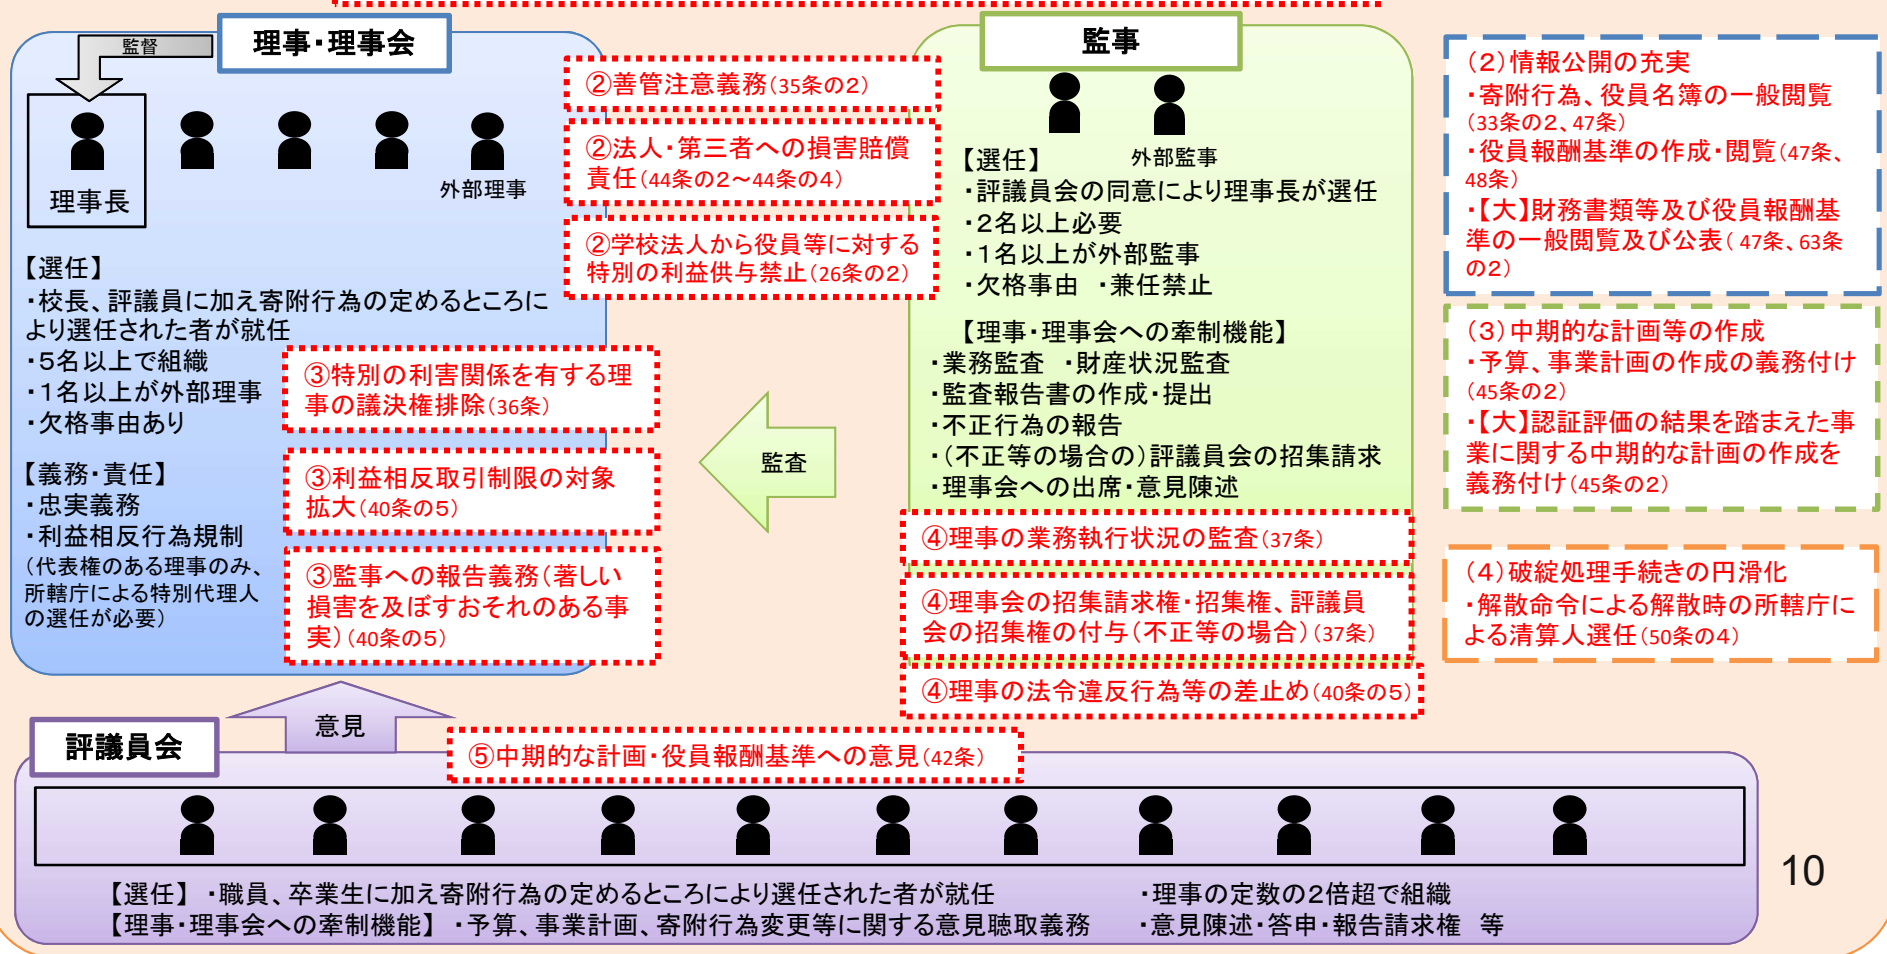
監督

理事・理事会

理事長

外部理事

【選任】
・校長、評議員に加え寄附行為の定めるところにより選任された者が就任
・5名以上で組織
・1名以上が外部理事
・欠格事由あり

【義務・責任】
・忠実義務
・利益相反行為規制
（代表権のある理事のみ、所轄庁による特別代理人の選任が必要）

②善管注意義務（35条の2）

②法人・第三者への損害賠償責任（44条の2～44条の4）

②学校法人から役員等に対する特別の利益供与禁止（26条の2）

③特別の利害関係を有する理事の議決権排除（36条）

③利益相反取引制限の対象拡大（40条の5）

③監事への報告義務（著しい損害を及ぼすおそれのある事実）（40条の5）

監査

監事

外部監事

【選任】
・評議員会の同意により理事長が選任
・2名以上必要
・1名以上が外部監事
・欠格事由　・兼任禁止

【理事・理事会への牽制機能】
・業務監査　・財産状況監査
・監査報告書の作成・提出
・不正行為の報告
・（不正等の場合の）評議員会の招集請求
・理事会への出席・意見陳述

④理事の業務執行状況の監査（37条）

④理事会の招集請求権・招集権、評議員会の招集権の付与（不正等の場合）（37条）

④理事の法令違反行為等の差止め（40条の5）

（2）情報公開の充実
・寄附行為、役員名簿の一般閲覧（33条の2、47条）
・役員報酬基準の作成・閲覧（47条、48条）
・【大】財務書類等及び役員報酬基準の一般閲覧及び公表（47条、63条の2）

（3）中期的な計画等の作成
・予算、事業計画の作成の義務付け（45条の2）
・【大】認証評価の結果を踏まえた事業に関する中期的な計画の作成を義務付け（45条の2）

（4）破綻処理手続きの円滑化
・解散命令による解散時の所轄庁による清算人選任（50条の4）

意見

評議員会

⑤中期的な計画・役員報酬基準への意見（42条）

【選任】・職員、卒業生に加え寄附行為の定めるところにより選任された者が就任　・理事の定数の2倍超で組織
【理事・理事会への牽制機能】・予算、事業計画、寄附行為変更等に関する意見聴取義務　・意見陳述・答申・報告請求権　等

10